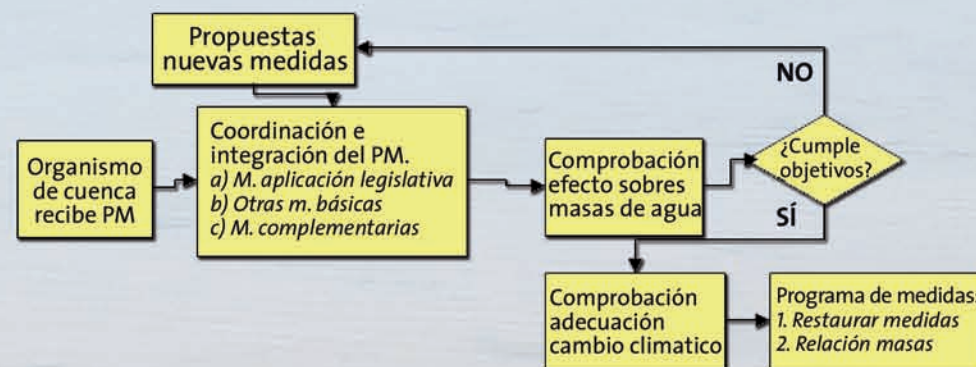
Propuestas nuevas medidas

NO

Organismo de cuenca recibe PM

Coordinación e integración del PM.
a) M. aplicación legislativa
b) Otras m. básicas
c) M. complementarias

Comprobación efecto sobres masas de agua

¿Cumple objetivos?

SÍ

Comprobación adecuación cambio climatico

Programa de medidas
1. Restaurar medidas
2. Relación masas